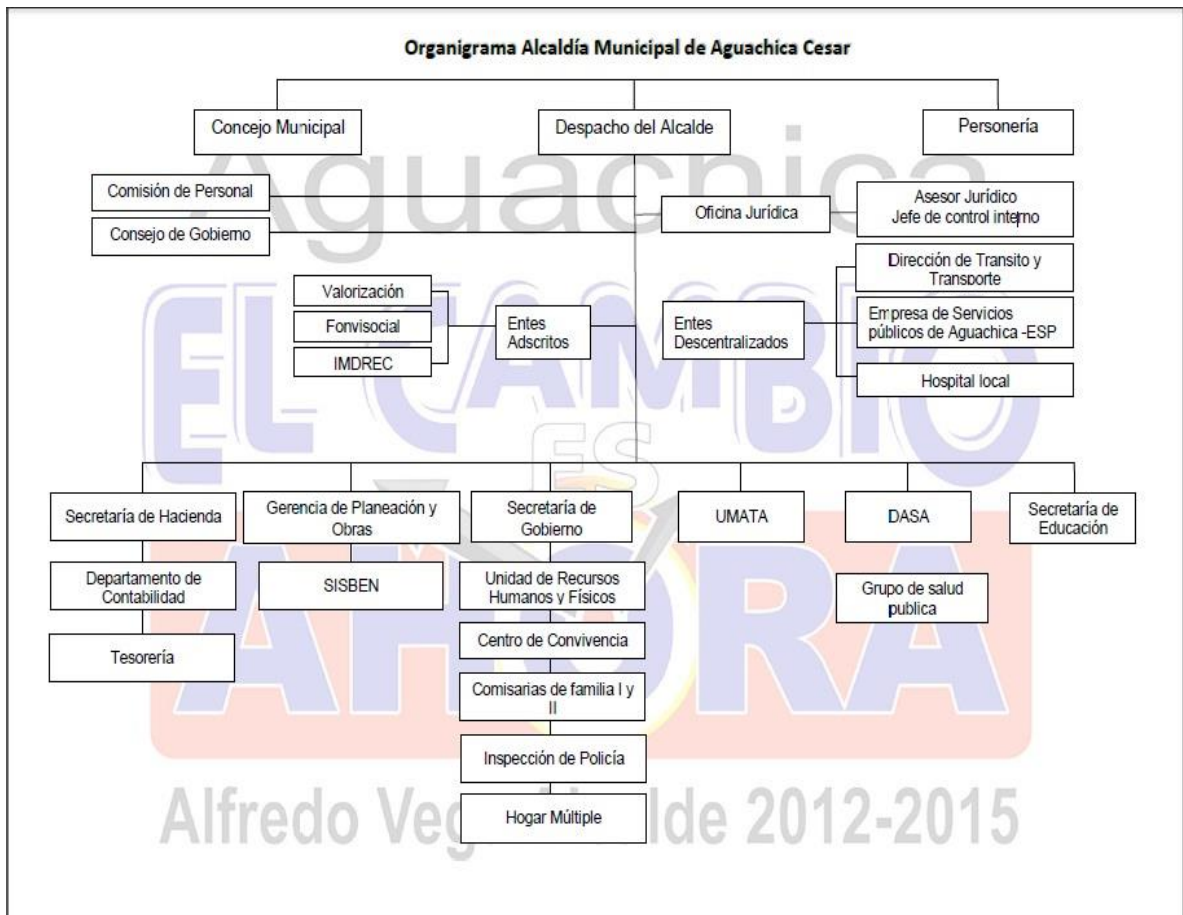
Organigrama Alcaldía Municipal de Aguachica Cesar

Concejo Municipal

Despacho del Alcalde

Personería

Comisión de Personal

Consejo de Gobierno

Oficina Jurídica

Asesor Jurídico
Jefe de control interno

Valorización

Fonvisocial

IMDREC

Entes Adscritos

Entes Descentralizados

Dirección de Transito y Transporte

Empresa de Servicios públicos de Aguachica -ESP

Hospital local

Secretaría de Hacienda

Departamento de Contabilidad

Tesorería

Gerencia de Planeación y Obras

SISBEN

Secretaría de Gobierno

Unidad de Recursos Humanos y Físicos

Centro de Convivencia

Comisarias de familia I y II

Inspección de Policía

Hogar Múltiple

UMATA

DASA

Grupo de salud publica

Secretaría de Educación

Aguachica

EL CAMBIO

ES

AHORA

Alfredo Veg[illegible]lde 2012-2015